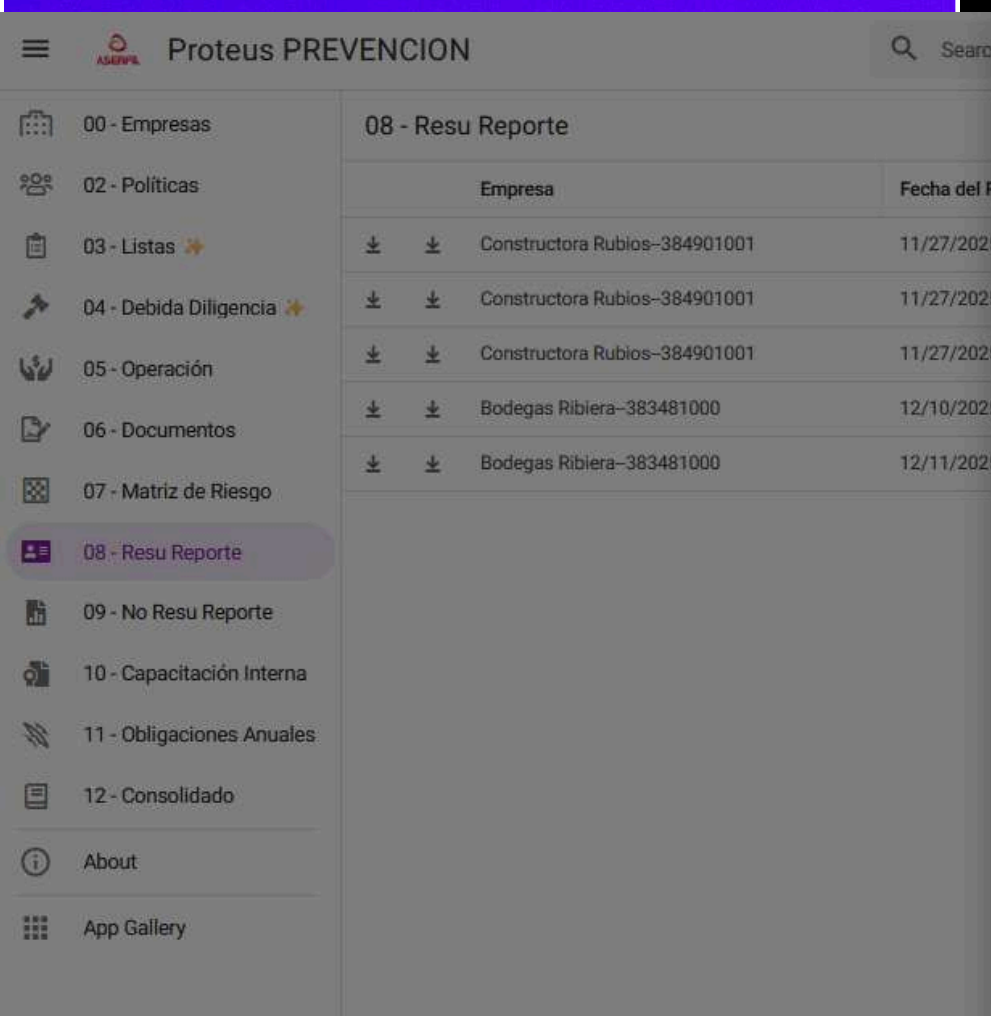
ASERPIL Proteus PREVENCION

Searc

00 - Empresas
02 - Políticas
03 - Listas
04 - Debida Diligencia
05 - Operación
06 - Documentos
07 - Matriz de Riesgo
08 - Resu Reporte
09 - No Resu Reporte
10 - Capacitación Interna
11 - Obligaciones Anuales
12 - Consolidado
About
App Gallery

08 - Resu Reporte

| | | Empresa | Fecha del |
|---|---|---|---|
| | | Constructora Rubios--384901001 | 11/27/202 |
| | | Constructora Rubios--384901001 | 11/27/202 |
| | | Constructora Rubios--384901001 | 11/27/202 |
| | | Bodegas Ribiera--383481000 | 12/10/202 |
| | | Bodegas Ribiera--383481000 | 12/11/202 |